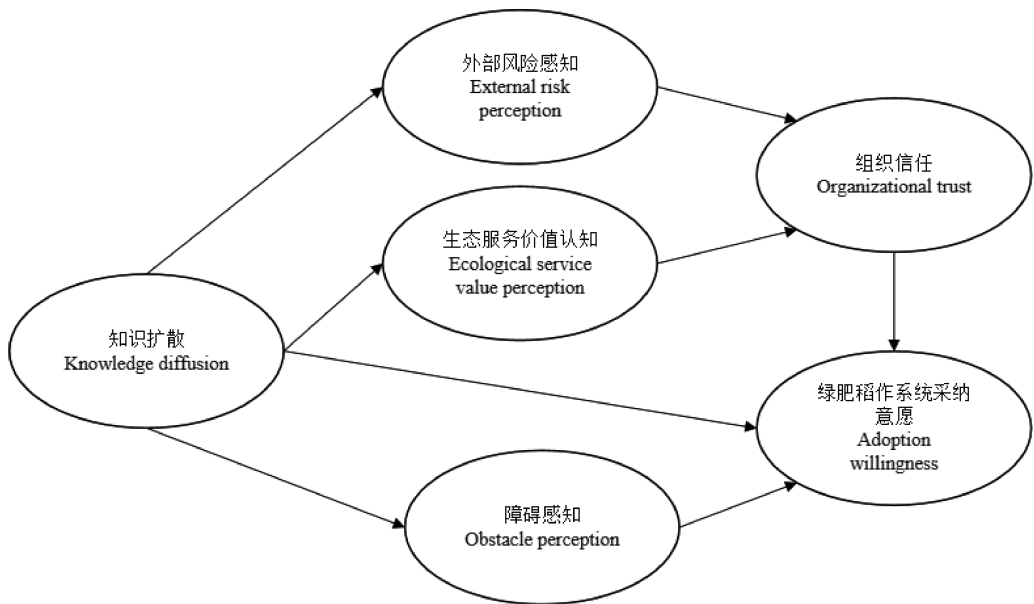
外部风险感知
External risk perception

组织信任
Organizational trust

生态服务价值认知
Ecological service value perception

知识扩散
Knowledge diffusion

绿肥稻作系统采纳意愿
Adoption willingness

障碍感知
Obstacle perception